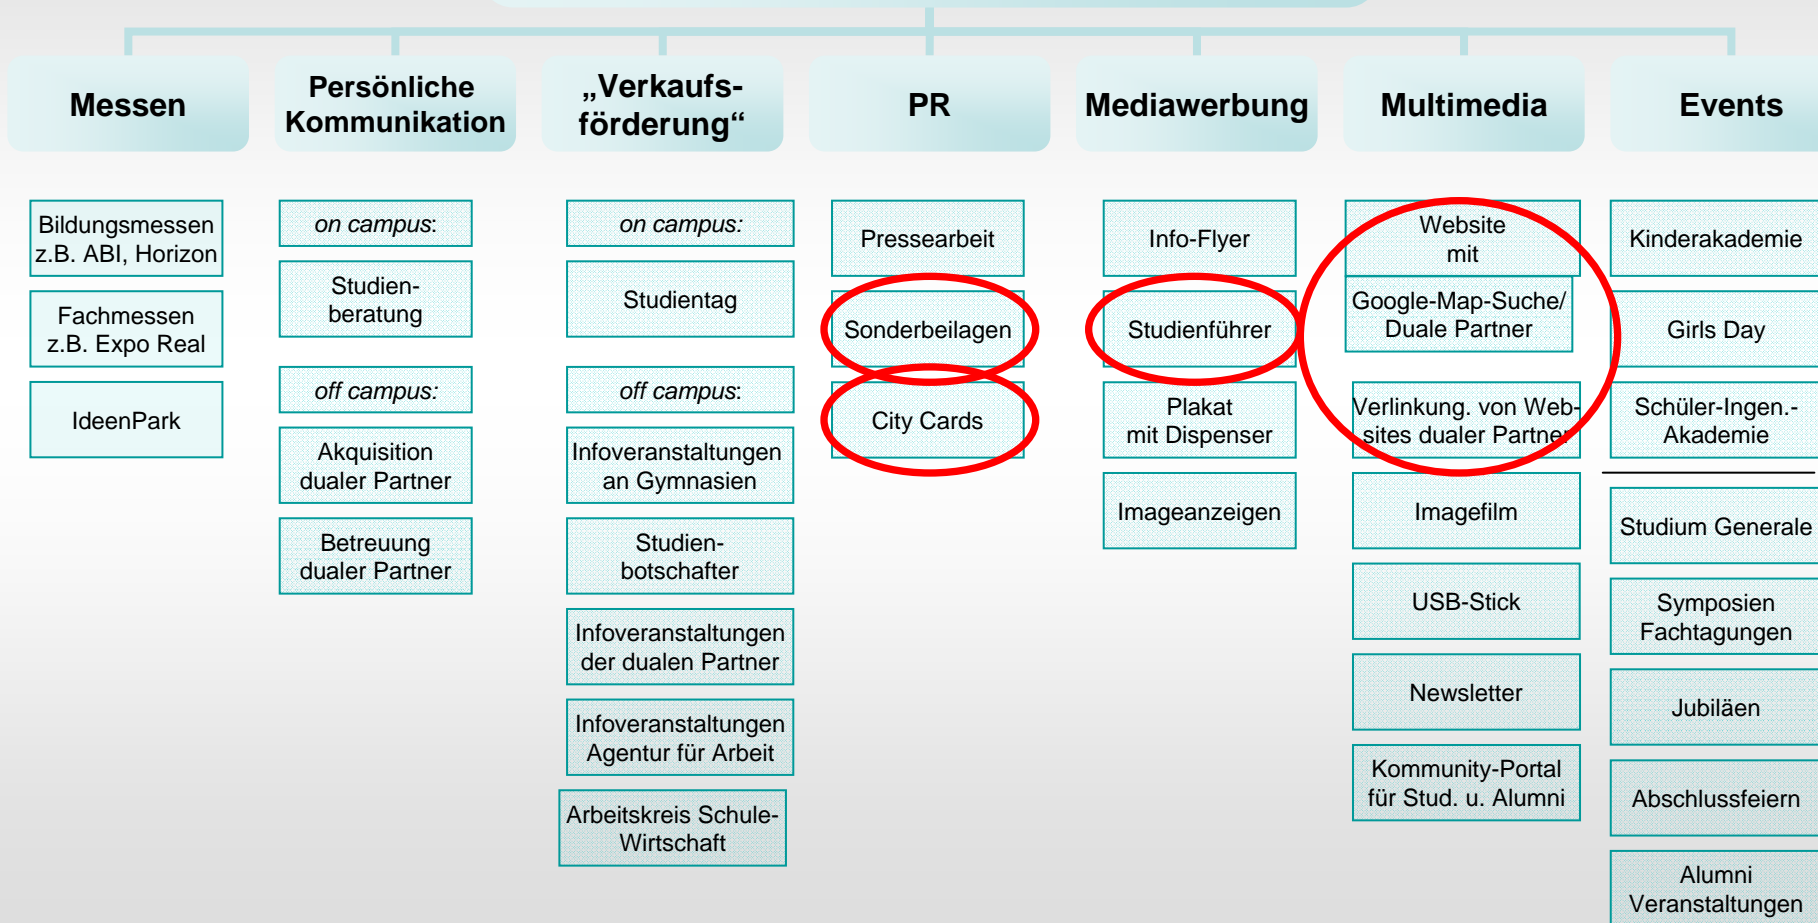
Messen

Persönliche Kommunikation

„Verkaufsförderung“

PR

Mediawerbung

Multimedia

Events

Bildungsmessen z.B. ABI, Horizon

Fachmessen z.B. Expo Real

IdeenPark

*on campus*:

Studienberatung

*off campus:*

Akquisition dualer Partner

Betreuung dualer Partner

*on campus:*

Studientag

*off campus*:

Infoveranstaltungen an Gymnasien

Studienbotschafter

Infoveranstaltungen der dualen Partner

Infoveranstaltungen Agentur für Arbeit

Arbeitskreis Schule-Wirtschaft

Pressearbeit

Sonderbeilagen

City Cards

Info-Flyer

Studienführer

Plakat mit Dispenser

Imageanzeigen

Website mit

Google-Map-Suche/ Duale Partner

Verlinkung. von Websites dualer Partner

Imagefilm

USB-Stick

Newsletter

Kommunity-Portal für Stud. u. Alumni

Kinderakademie

Girls Day

Schüler-Ingen.-Akademie

Studium Generale

Symposien Fachtagungen

Jubiläen

Abschlussfeiern

Alumni Veranstaltungen